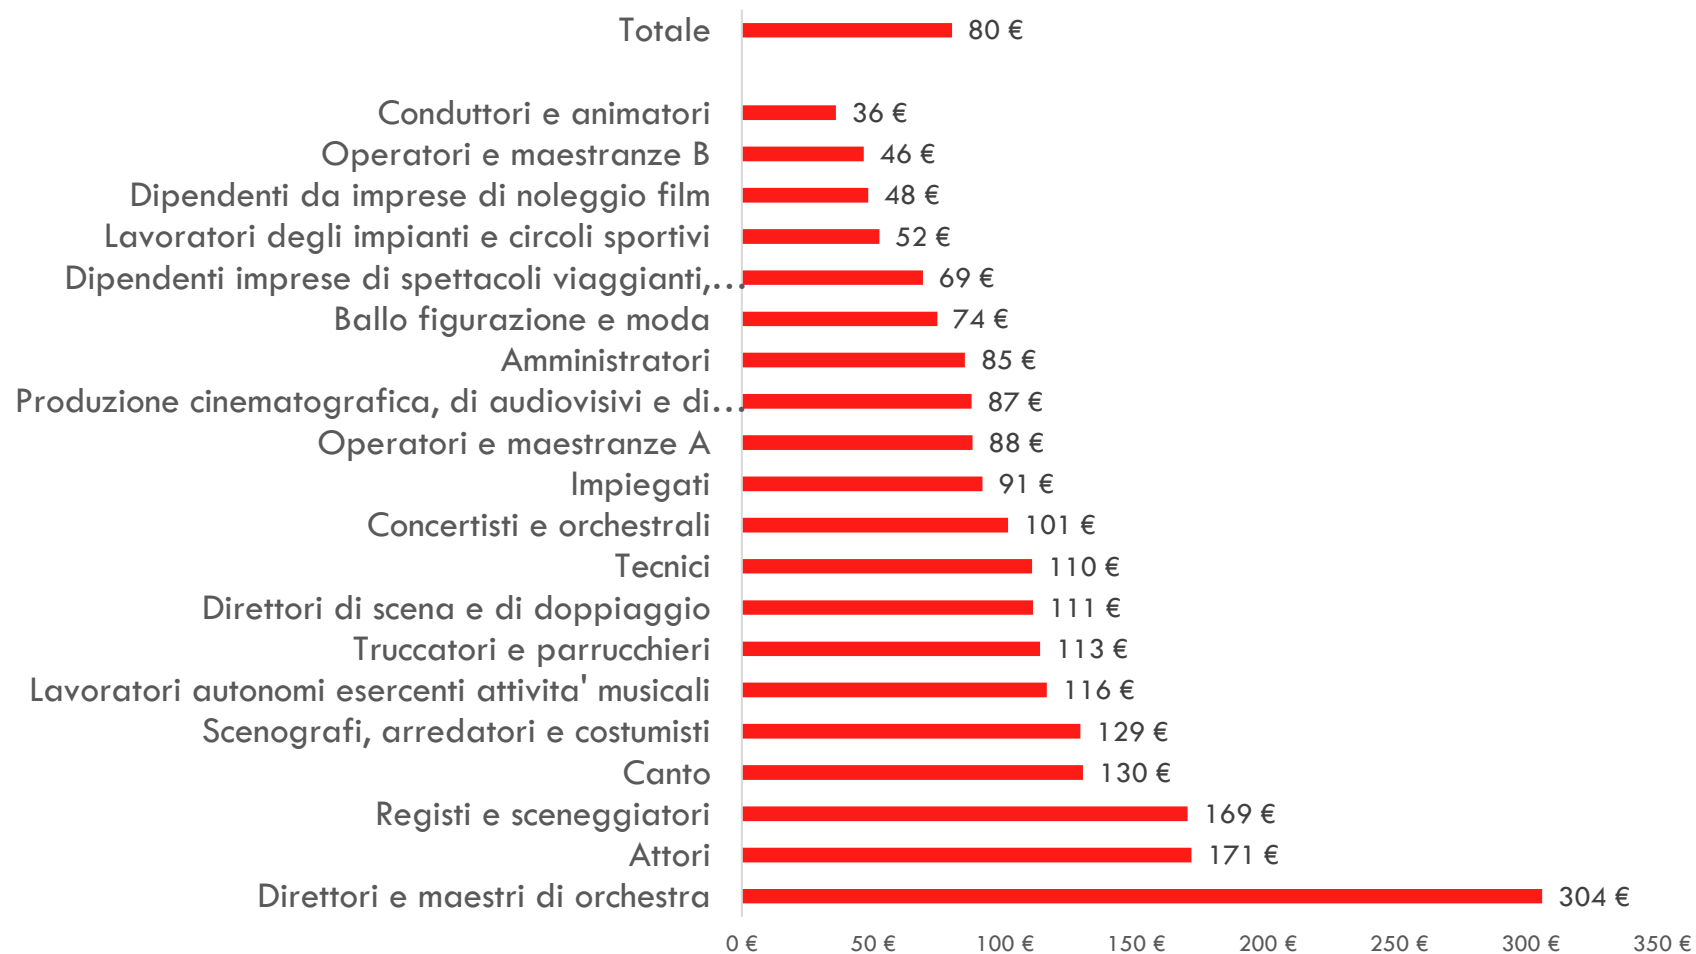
Totale 80 €

Conduttori e animatori 36 €
Operatori e maestranze B 46 €
Dipendenti da imprese di noleggio film 48 €
Lavoratori degli impianti e circoli sportivi 52 €
Dipendenti imprese di spettacoli viaggianti,... 69 €
Ballo figurazione e moda 74 €
Amministratori 85 €
Produzione cinematografica, di audiovisivi e di... 87 €
Operatori e maestranze A 88 €
Impiegati 91 €
Concertisti e orchestrali 101 €
Tecnici 110 €
Direttori di scena e di doppiaggio 111 €
Truccatori e parrucchieri 113 €
Lavoratori autonomi esercenti attivita' musicali 116 €
Scenografi, arredatori e costumisti 129 €
Canto 130 €
Registi e sceneggiatori 169 €
Attori 171 €
Direttori e maestri di orchestra 304 €

0 € 50 € 100 € 150 € 200 € 250 € 300 € 350 €